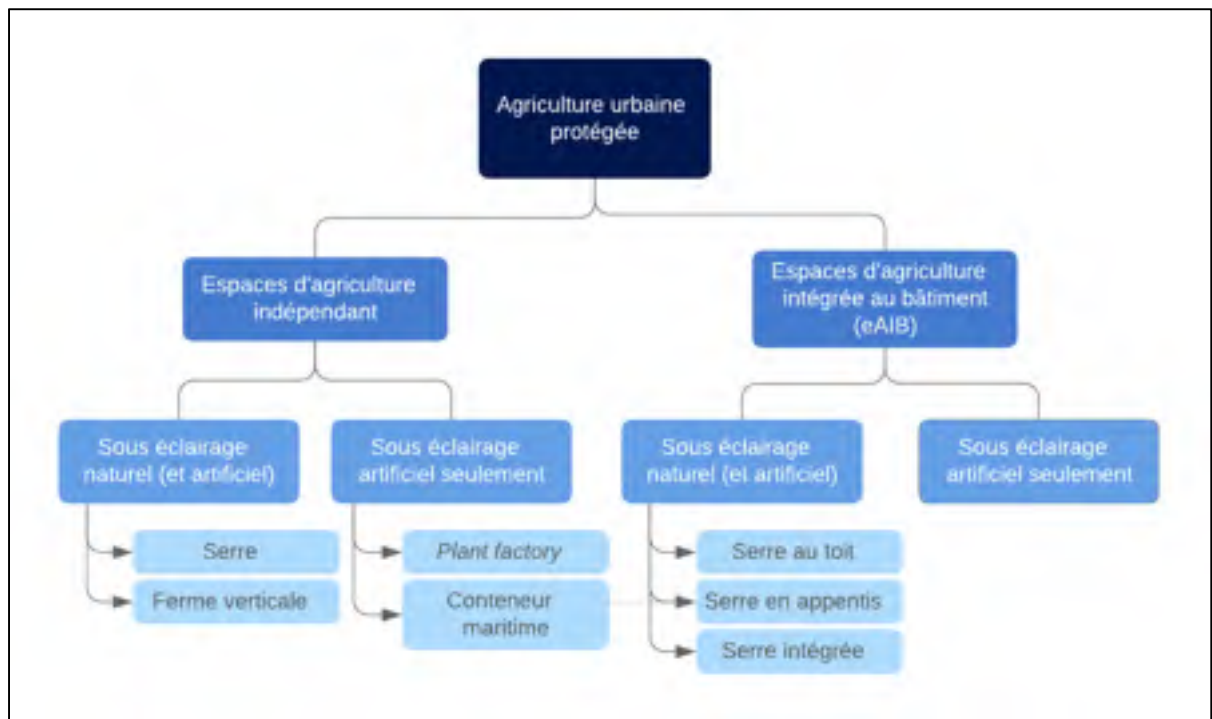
Agriculture urbaine protégée

Espaces d'agriculture indépendant

Espaces d'agriculture intégrée au bâtiment (eAIB)

Sous éclairage naturel (et artificiel)

Sous éclairage artificiel seulement

Sous éclairage naturel (et artificiel)

Sous éclairage artificiel seulement

Serre

Ferme verticale

Plant factory

Conteneur maritime

Serre au toit

Serre en appentis

Serre intégrée